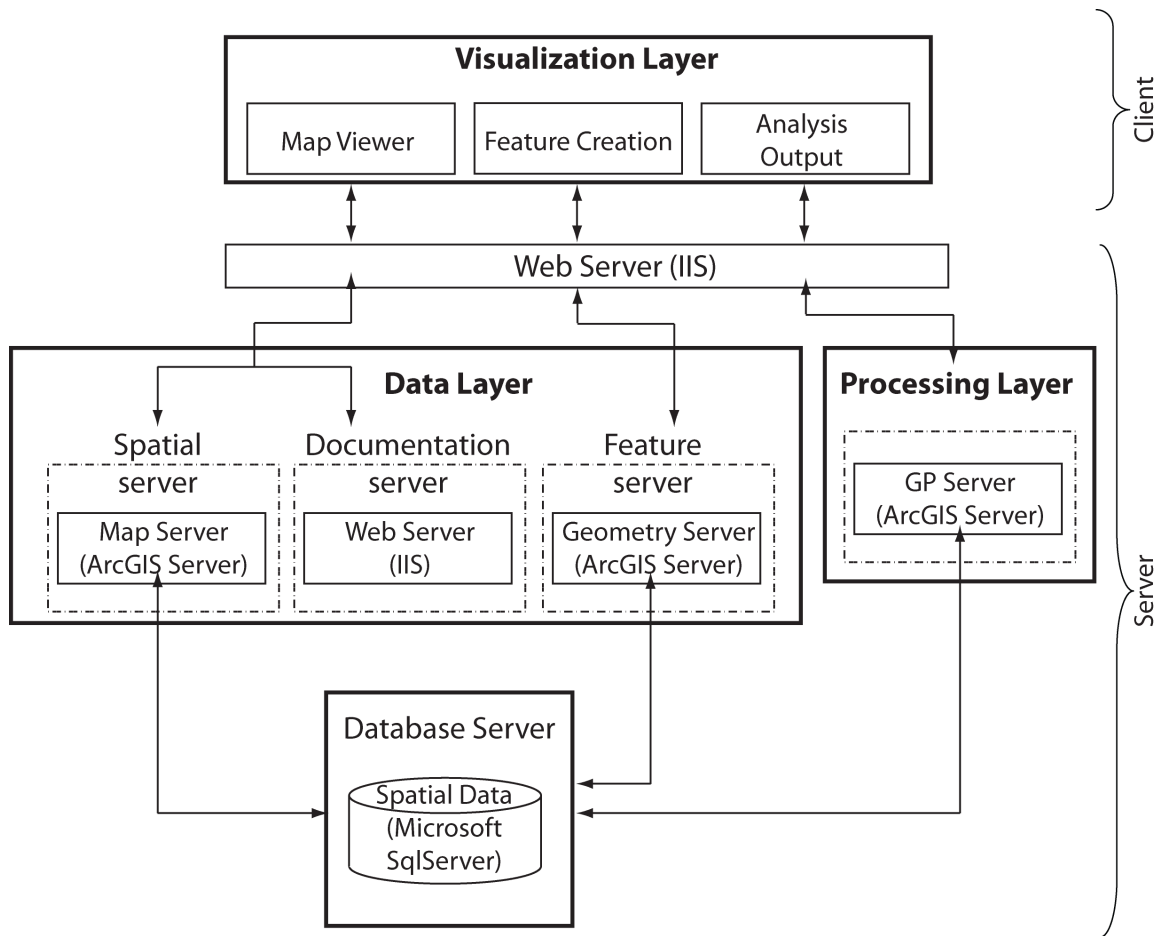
Visualization Layer

Map Viewer

Feature Creation

Analysis Output

Client

Web Server (IIS)

Data Layer

Spatial server

Map Server (ArcGIS Server)

Documentation server

Web Server (IIS)

Feature server

Geometry Server (ArcGIS Server)

Processing Layer

GP Server (ArcGIS Server)

Server

Database Server

Spatial Data (Microsoft SqlServer)